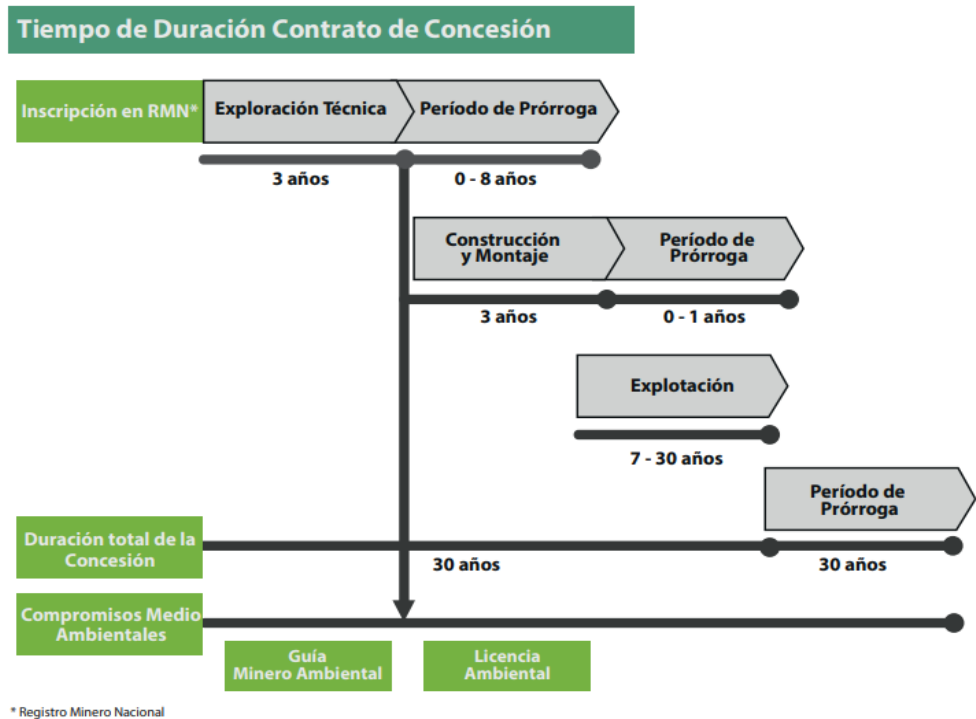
Tiempo de Duración Contrato de Concesión

Inscripción en RMN*

Exploración Técnica

Período de Prórroga

3 años

0 - 8 años

Construcción y Montaje

Período de Prórroga

3 años

0 - 1 años

Explotación

7 - 30 años

Período de Prórroga

Duración total de la Concesión

30 años

30 años

Compromisos Medio Ambientales

Guía Minero Ambiental

Licencia Ambiental

* Registro Minero Nacional